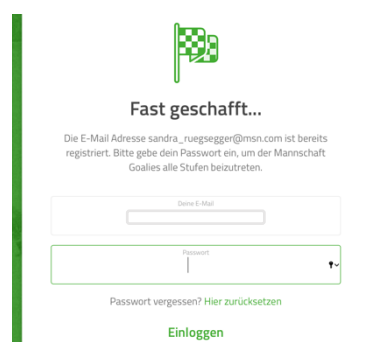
Fast geschafft...

Die E-Mail Adresse sandra_ruegsegger@msn.com ist bereits registriert. Bitte gebe dein Passwort ein, um der Mannschaft Goalies alle Stufen beizutreten.

Deine E-Mail

Passwort

Passwort vergessen? Hier zurücksetzen

Einloggen